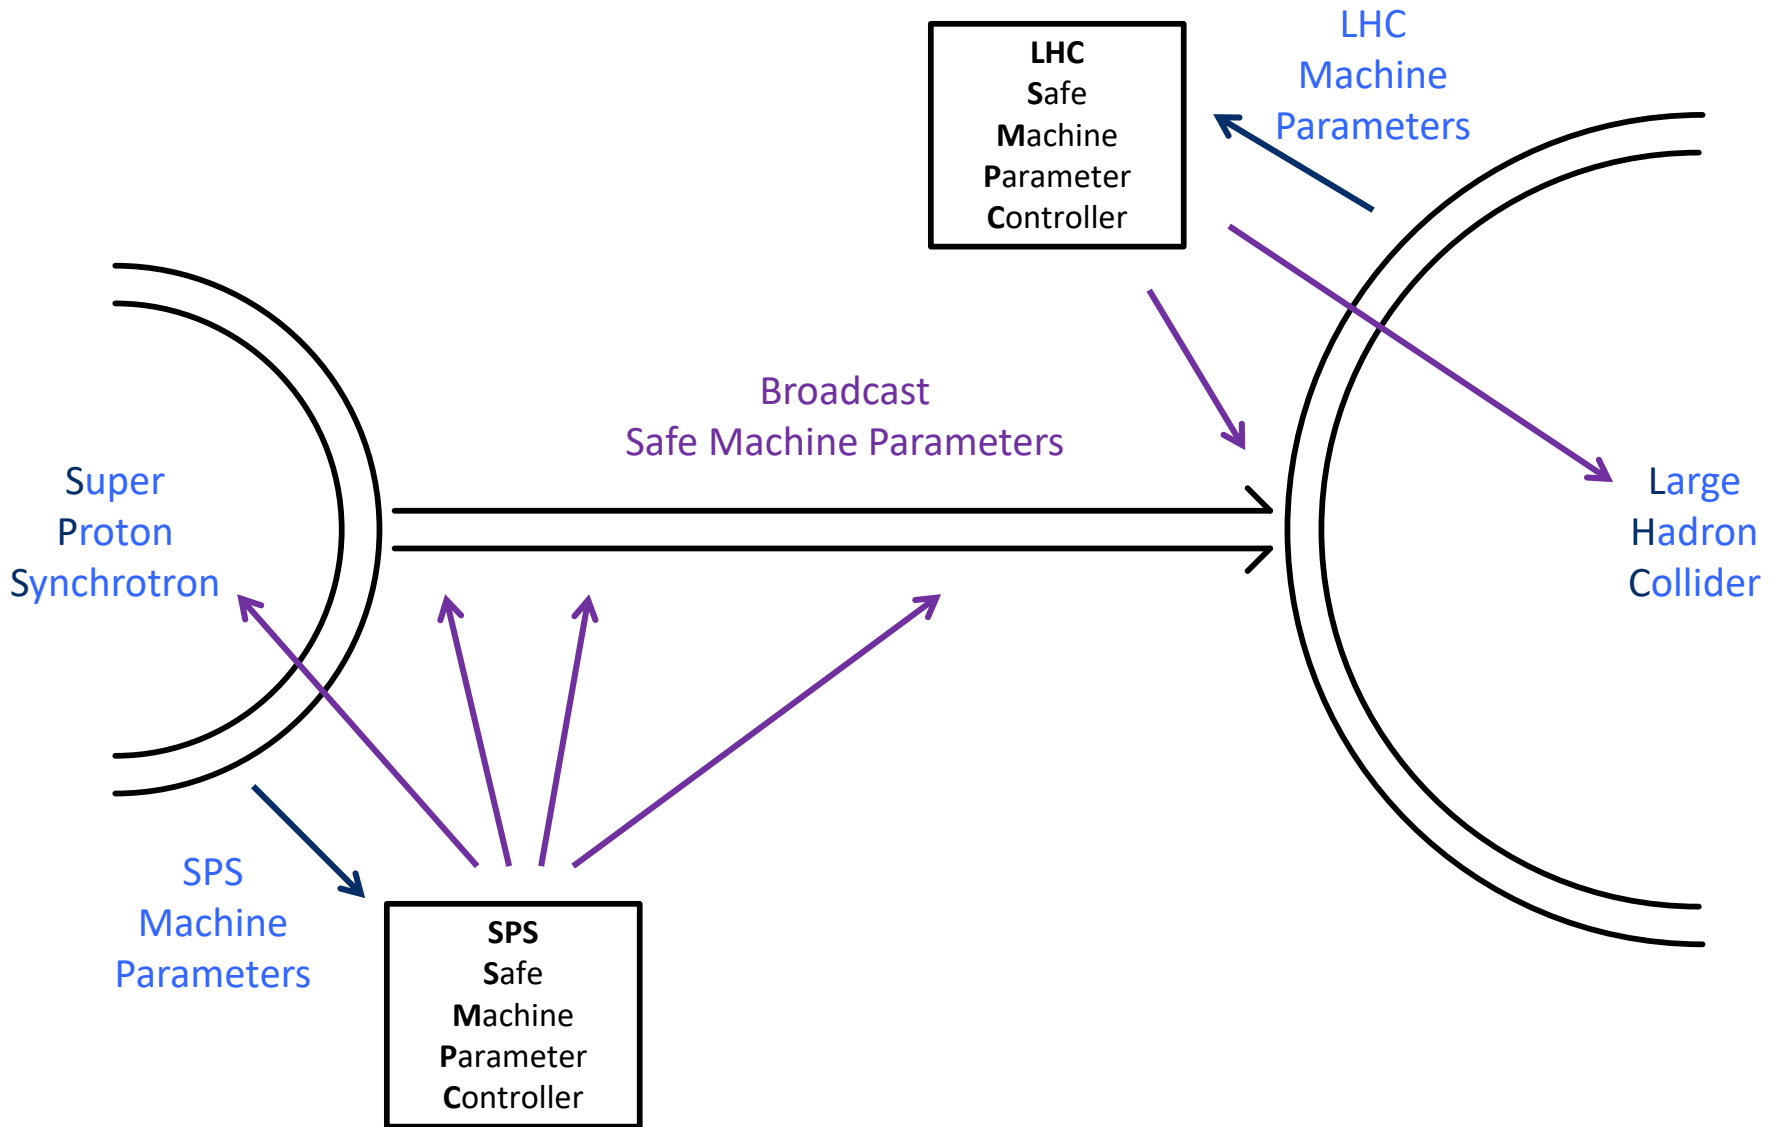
LHC
Safe
Machine
Parameter
Controller

LHC
Machine
Parameters

Broadcast
Safe Machine Parameters

Super
Proton
Synchrotron

Large
Hadron
Collider

SPS
Machine
Parameters

SPS
Safe
Machine
Parameter
Controller